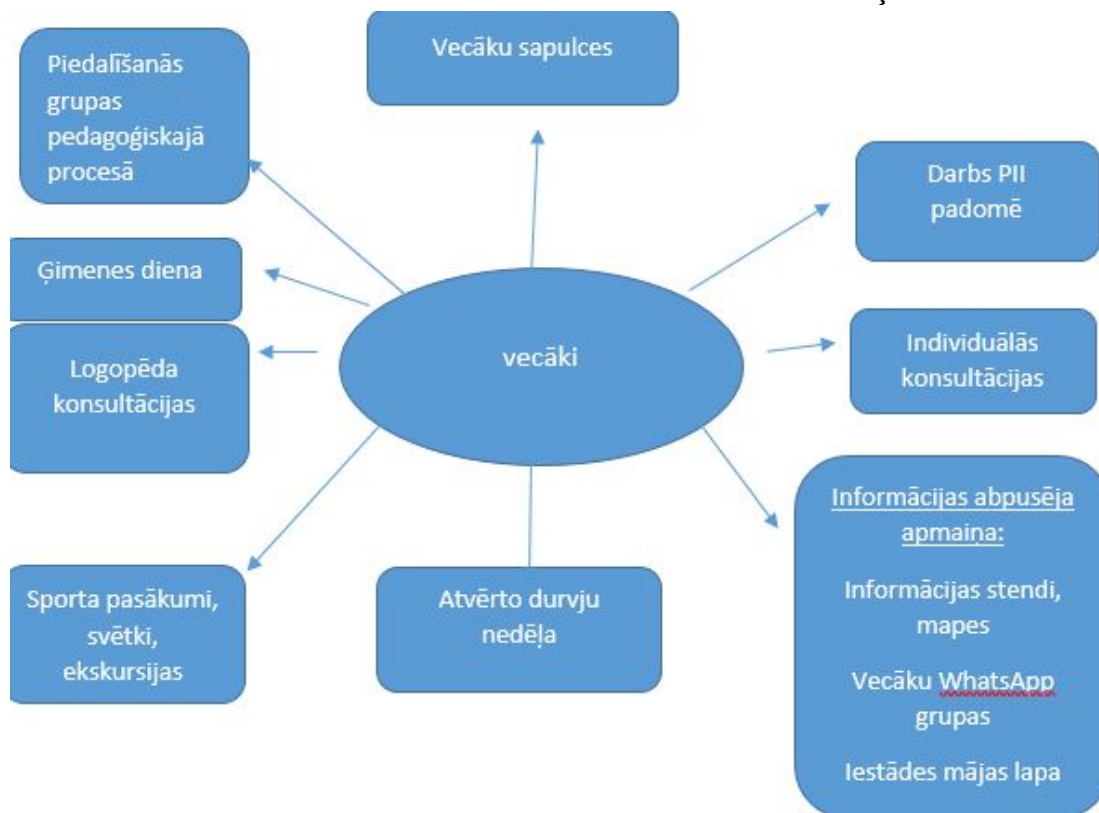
vecāki

Vecāku sapulces

Piedalīšanās grupas pedagoģiskajā procesā

Darbs PII padomē

Ģimenes diena

Logopēda konsultācijas

Individuālās konsultācijas

Sporta pasākumi, svētki, ekskursijas

Atvērto durvju nedēļa

Informācijas abpusēja apmaiņa:

Informācijas stendi, mapes

Vecāku WhatsApp grupas

Iestādes mājas lapa